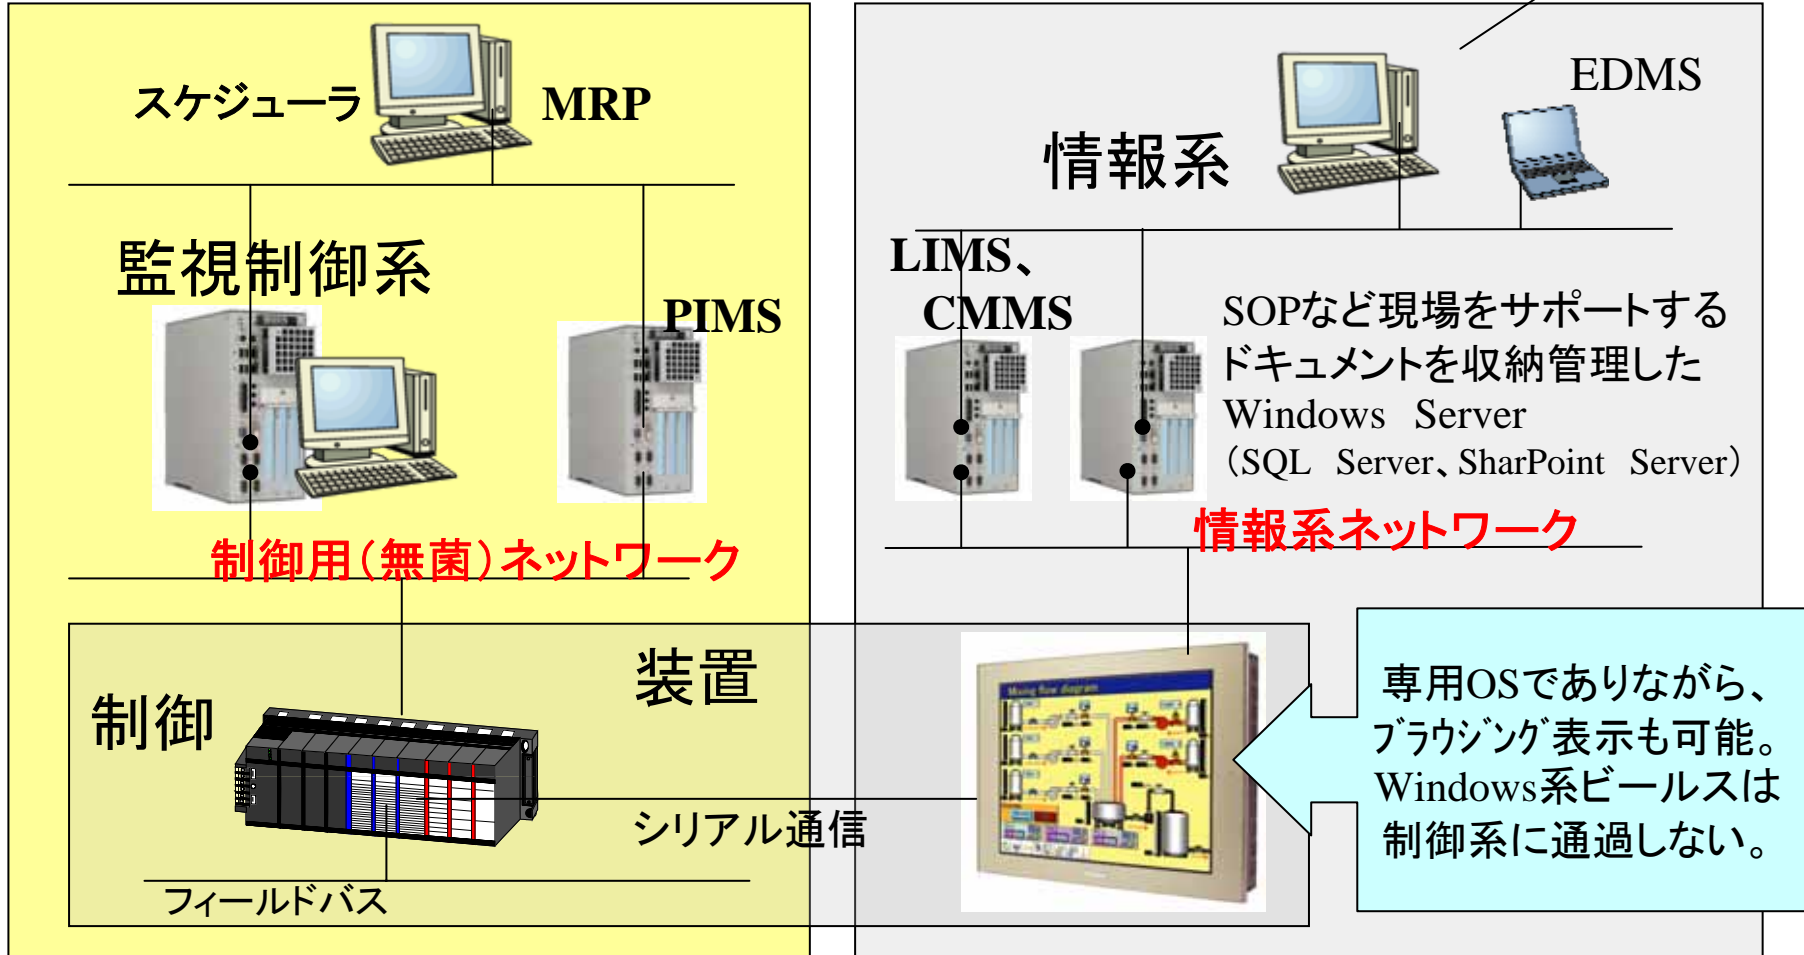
スケジューラ

MRP

監視制御系

PIMS

制御用（無菌）ネットワーク

EDMS

情報系

LIMS、
CMMS

SOPなど現場をサポートするドキュメントを収納管理した
Windows Server
（SQL Server、SharPoint Server）

情報系ネットワーク

装置

制御

シリアル通信

フィールドバス

専用OSでありながら、
ブラウジング表示も可能。
Windows系ビールスは
制御系に通過しない。